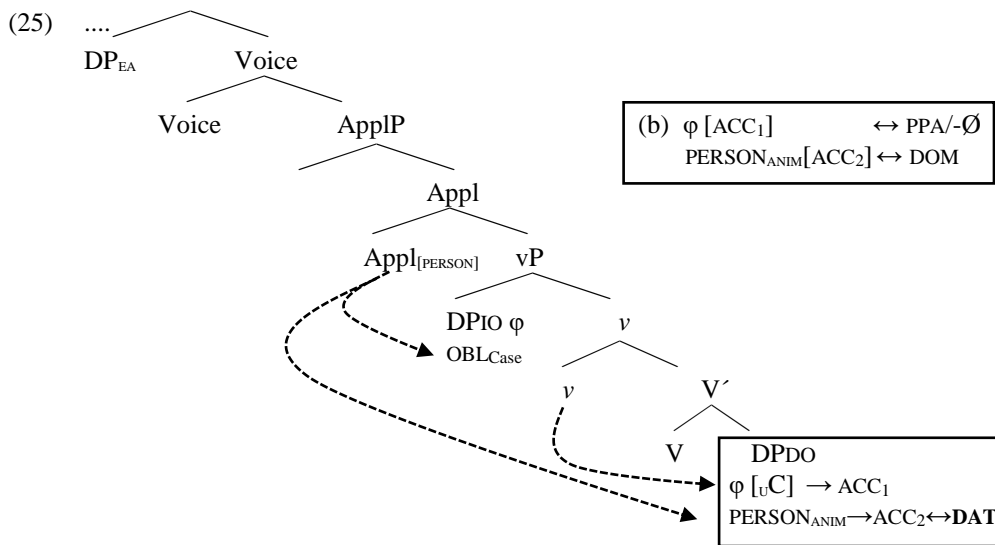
(25) ....

$DP_{EA}$ Voice

Voice ApplP

Appl

$Appl_{[PERSON]}$ vP

$DP_{IO}$ φ $OBL_{Case}$

*v*

*v* V´

V

(b) φ [$ACC_1$] ↔ PPA/-Ø
$PERSON_{ANIM}$[$ACC_2$] ↔ DOM

$DP_{DO}$
φ [$_{U}$C] → $ACC_1$
$PERSON_{ANIM}$→$ACC_2$↔**DAT**